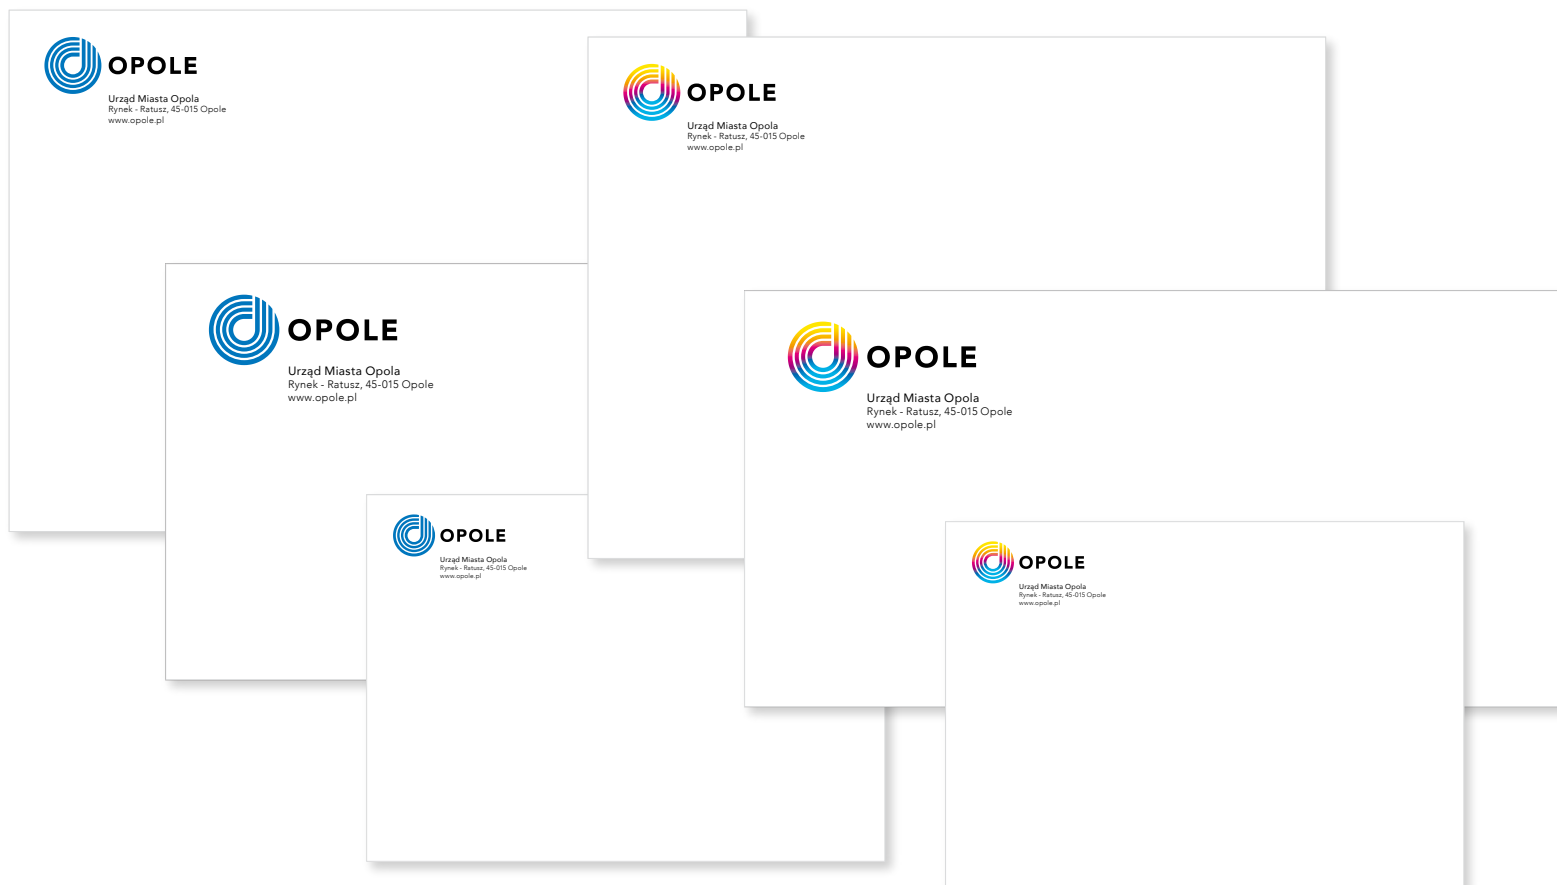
OPOLE
Urząd Miasta Opola
Rynek - Ratusz, 45-015 Opole
www.opole.pl

OPOLE
Urząd Miasta Opola
Rynek - Ratusz, 45-015 Opole
www.opole.pl

OPOLE
Urząd Miasta Opola
Rynek - Ratusz, 45-015 Opole
www.opole.pl

OPOLE
Urząd Miasta Opola
Rynek - Ratusz, 45-015 Opole
www.opole.pl

OPOLE
Urząd Miasta Opola
Rynek - Ratusz, 45-015 Opole
www.opole.pl

OPOLE
Urząd Miasta Opola
Rynek - Ratusz, 45-015 Opole
www.opole.pl